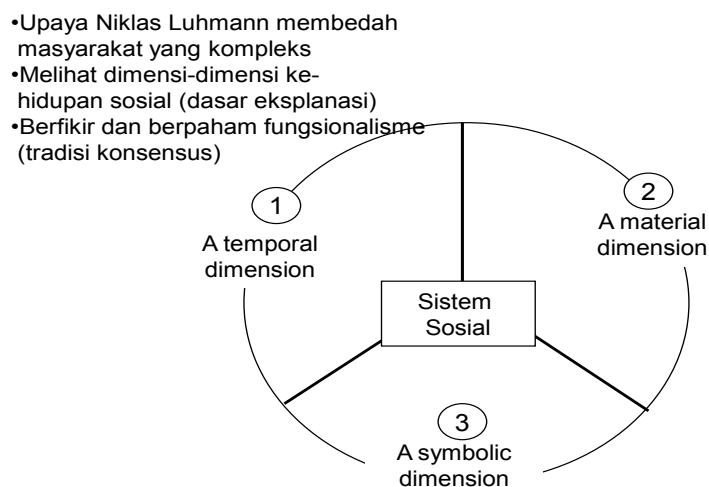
•Upaya Niklas Luhmann membedah masyarakat yang kompleks
•Melihat dimensi-dimensi kehidupan sosial (dasar eksplanasi)
•Berfikir dan berpaham fungsionalisme (tradisi konsensus)

1
A temporal dimension

2
A material dimension

Sistem Sosial

3
A symbolic dimension